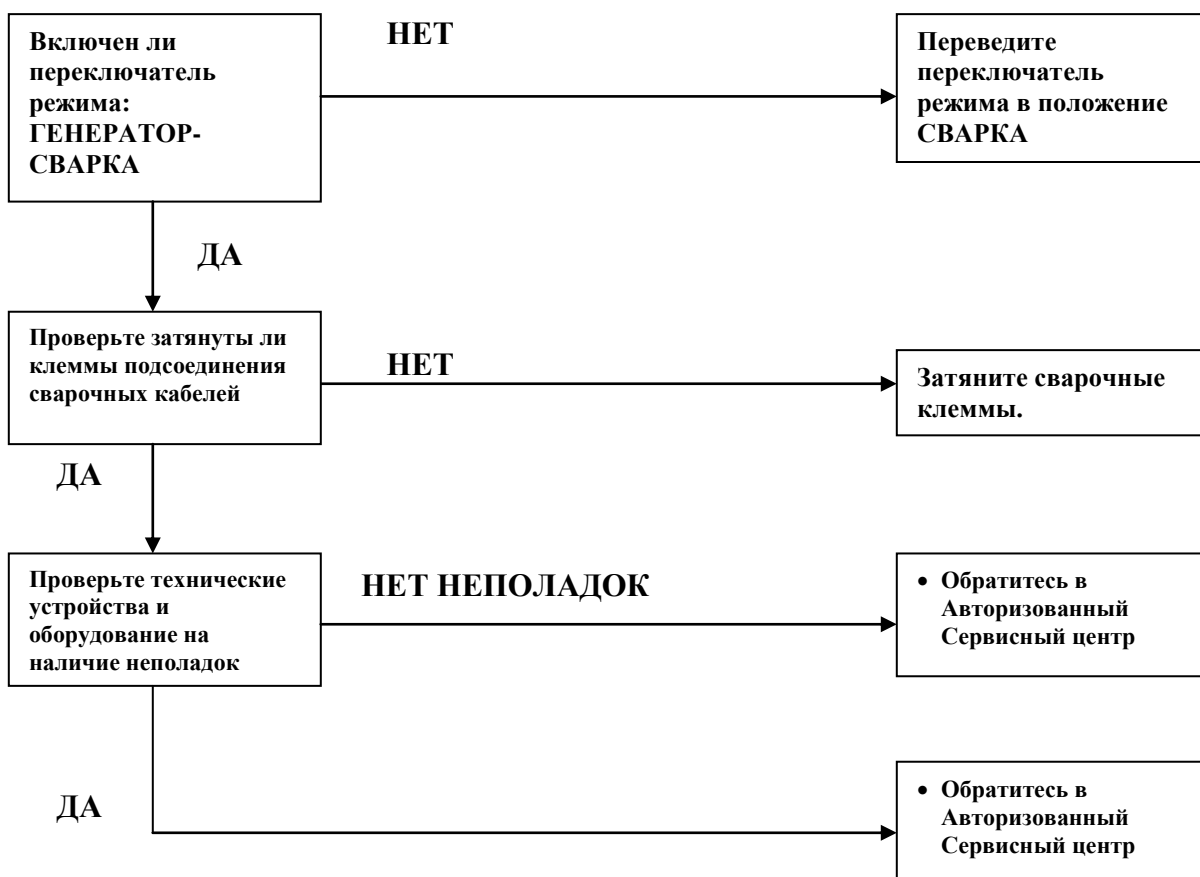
Включен ли переключатель режима: ГЕНЕРАТОР-СВАРКА

НЕТ

Переведите переключатель режима в положение СВАРКА

ДА

Проверьте затянуты ли клеммы подсоединения сварочных кабелей

НЕТ

Затяните сварочные клеммы.

ДА

Проверьте технические устройства и оборудование на наличие неполадок

НЕТ НЕПОЛАДОК

• Обратитесь в Авторизованный Сервисный центр

ДА

• Обратитесь в Авторизованный Сервисный центр